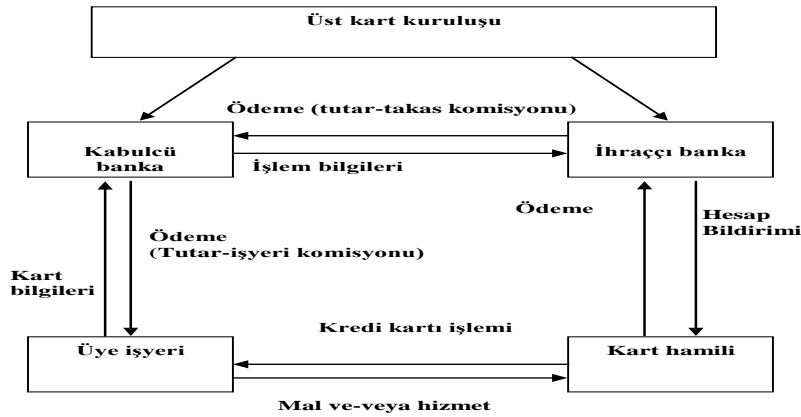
Üst kart kuruluşu

Ödeme (tutar-takas komisyonu)

Kabulcü banka

İşlem bilgileri

İhraççı banka

Ödeme

Hesap Bildirimi

Ödeme (Tutar-işyeri komisyonu)

Kart bilgileri

Kredi kartı işlemi

Üye işyeri

Kart hamili

Mal ve-veya hizmet